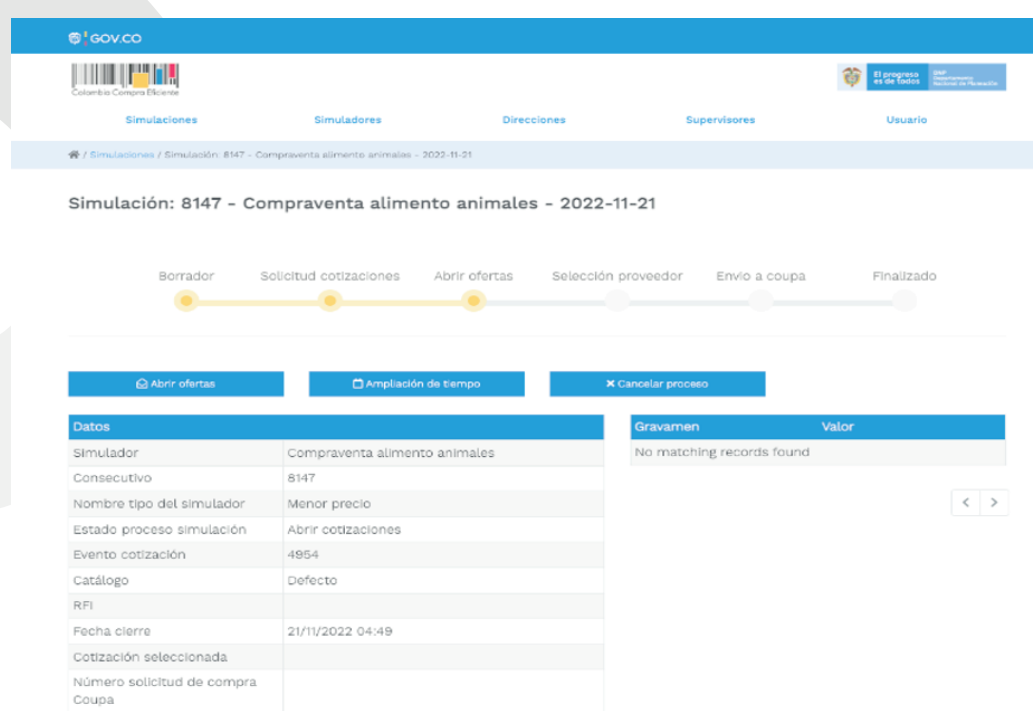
GOV.CO

Colombia Compra Eficiente

El progreso es de todos | DNP Departamento Nacional de Planeación

Simulaciones Simuladores Direcciones Supervisores Usuario

/ Simulaciones / Simulación: 8147 - Compraventa alimento animales - 2022-11-21

Simulación: 8147 - Compraventa alimento animales - 2022-11-21

Borrador Solicitud cotizaciones Abrir ofertas Selección proveedor Envio a coupa Finalizado

Abrir ofertas Ampliación de tiempo ✖ Cancelar proceso

| Datos | |
|---|---|
| Simulador | Compraventa alimento animales |
| Consecutivo | 8147 |
| Nombre tipo del simulador | Menor precio |
| Estado proceso simulación | Abrir cotizaciones |
| Evento cotización | 4954 |
| Catálogo | Defecto |
| RFI | |
| Fecha cierre | 21/11/2022 04:49 |
| Cotización seleccionada | |
| Número solicitud de compra Coupa | |

| Gravamen | Valor |
|---|---|
| No matching records found | |

< >